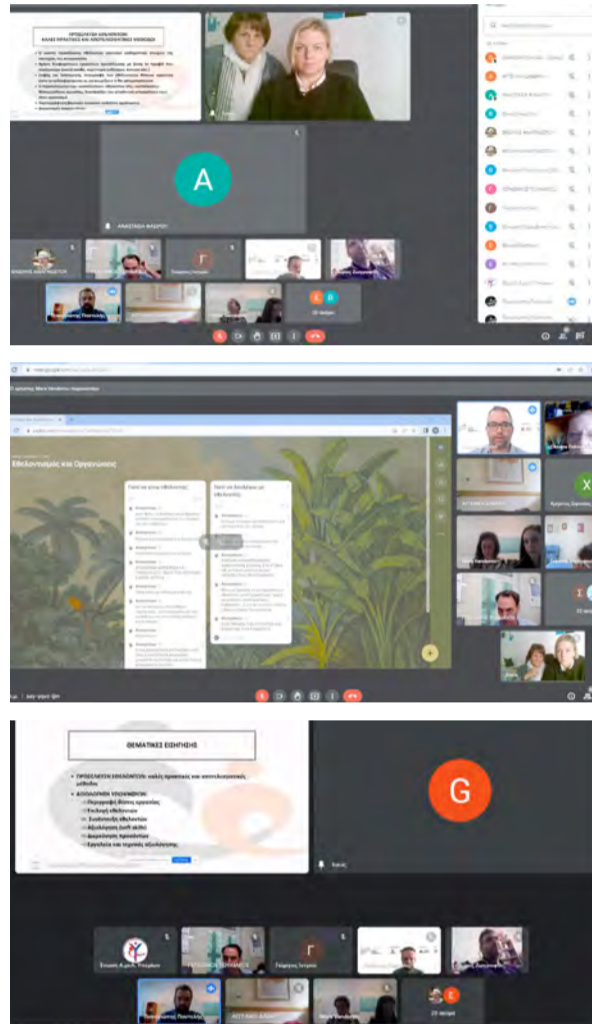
ΠΡΟΣΕΛΚΥΣΗ ΕΘΕΛΟΝΤΩΝ
ΚΑΛΕΣ ΠΡΑΚΤΙΚΕΣ ΚΑΙ ΑΠΟΤΕΛΕΣΜΑΤΙΚΕΣ ΜΕΘΟΔΟΙ

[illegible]

A

ΑΝΑΣΤΑΣΙΑ ΦΙΔΑΡΗ

Γ

Ε Β

Εθελοντισμός και Οργανώσεις

Γιατί να γίνω εθελοντής;

Γιατί να θέλουμε να είναι εθελοντές

X

Σ

ΘΕΜΑΤΙΚΕΣ ΕΙΣΗΓΗΣΕΙΣ

• ΠΡΟΣΕΛΚΥΣΗ ΕΘΕΛΟΝΤΩΝ: καλές πρακτικές και αποτελεσματικές μέθοδοι
• ΑΞΙΟΛΟΓΗΣΗ ΥΠΟΨΗΦΙΩΝ:
– Περιγραφή θέσης εργασίας
– Επιλογή εθελοντών
– Συνέντευξη εθελοντών
– Αξιολόγηση soft skills
– Διερεύνηση προσόντων
– Εργαλεία και τεχνικές αξιολόγησης

G

Γ

Γιώργος Ιατρού

E